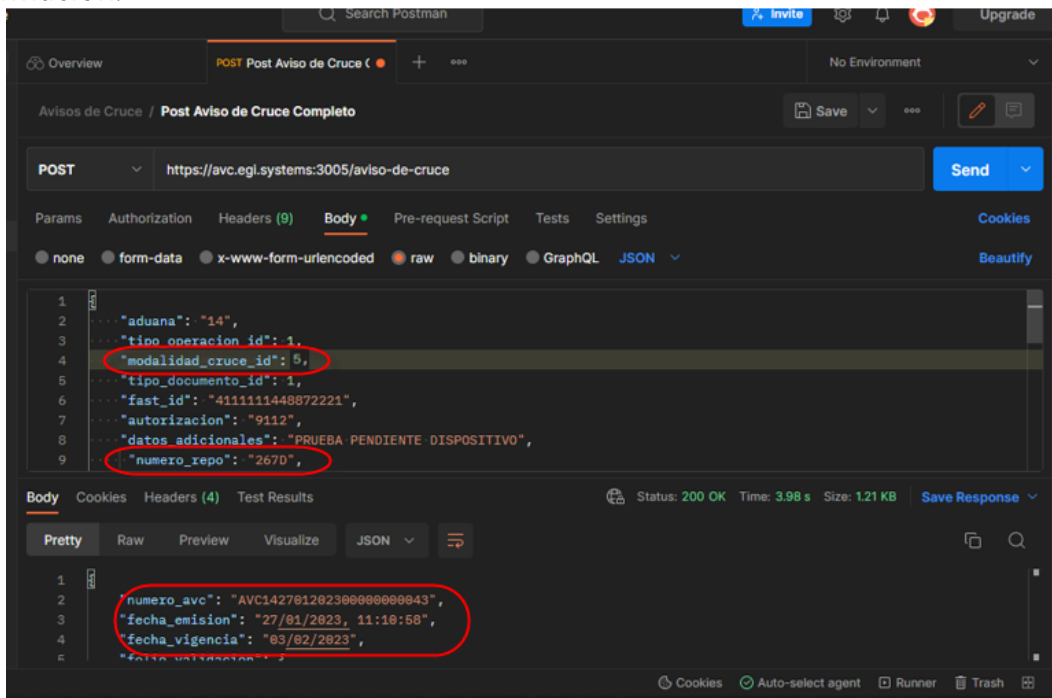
Search Postman

Invite

Upgrade

Overview

POST Post Aviso de Cruce C

No Environment

Avisos de Cruce / Post Aviso de Cruce Completo

Save

POST

https://avc.egi.systems:3005/aviso-de-cruce

Send

Params Authorization Headers (9) Body Pre-request Script Tests Settings

Cookies

none form-data x-www-form-urlencoded raw binary GraphQL JSON

Beautify

1 {
2 "aduana": "14",
3 "tipo_operacion_id": 1,
4 "modalidad_cruce_id": 5,
5 "tipo_documento_id": 1,
6 "fast_id": "4111111448872221",
7 "autorizacion": "9112",
8 "datos_adicionales": "PRUEBA PENDIENTE DISPOSITIVO",
9 "numero_repo": "267D",

Body Cookies Headers (4) Test Results

Status: 200 OK Time: 3.98 s Size: 1.21 KB

Save Response

Pretty Raw Preview Visualize JSON

1 {
2 "numero_avc": "AVC142701202300000000043",
3 "fecha_emision": "27/01/2023, 11:10:58",
4 "fecha_vigencia": "03/02/2023",
5 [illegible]

Cookies Auto-select agent Runner Trash